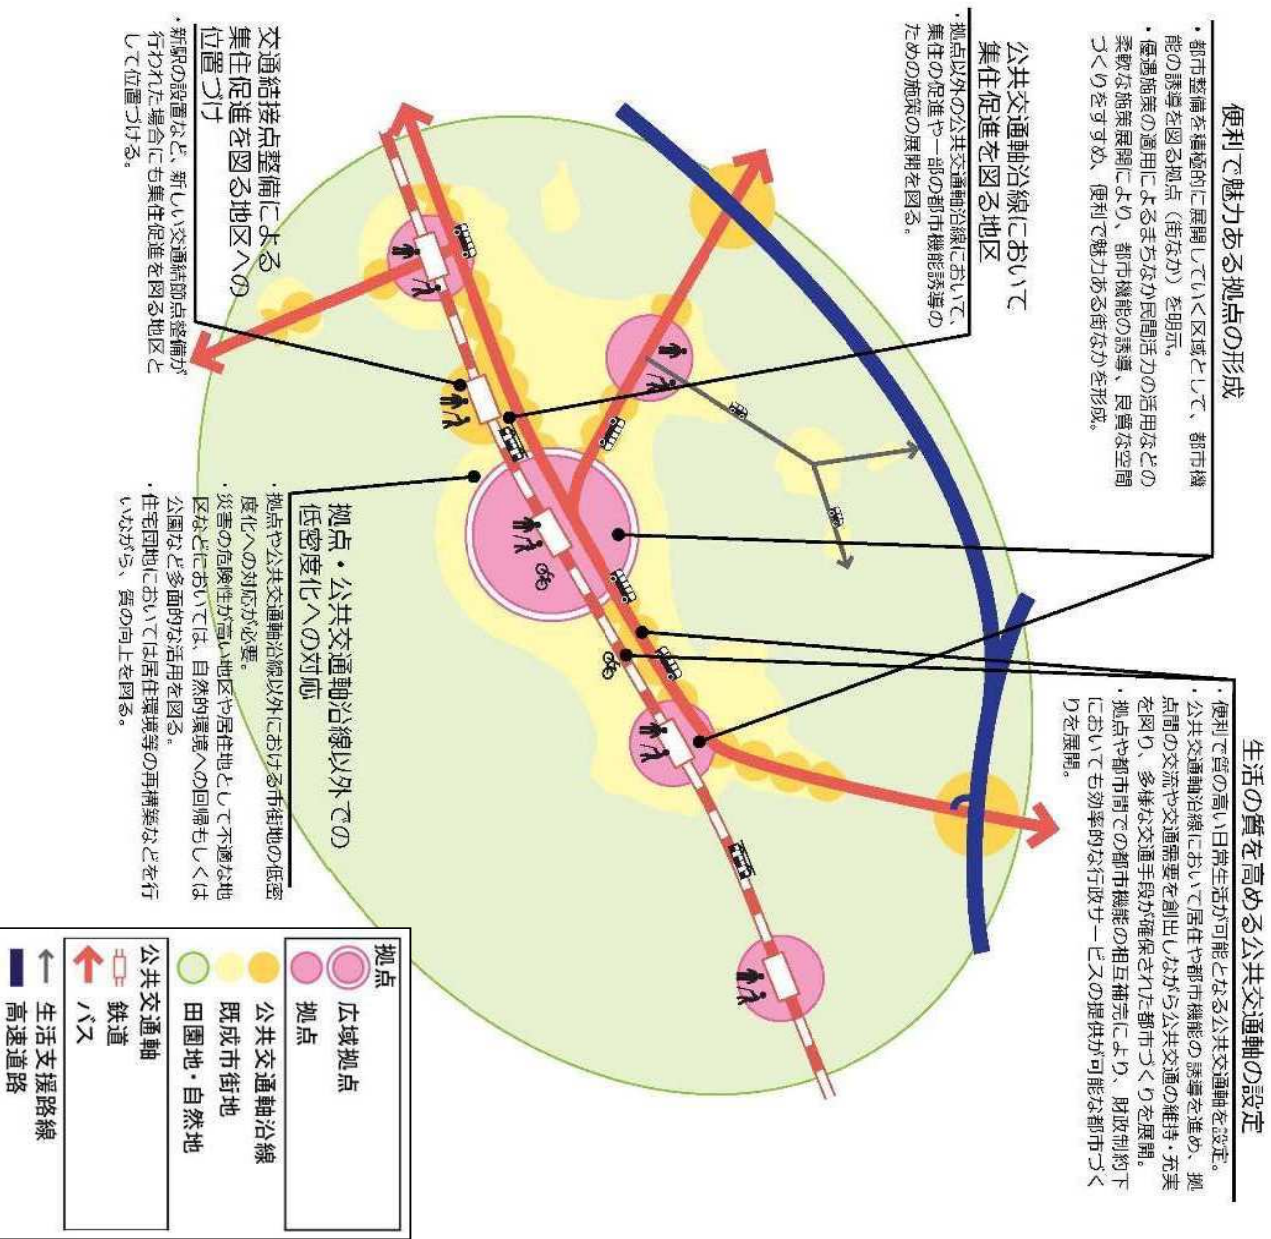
便利で魅力ある拠点の形成

・都市整備を積極的に展開していく区域として、都市機能の誘導を図る拠点（街なか）を明示。
・優遇施策の適用によるまちなか民間活力の活用などの柔軟な施策展開により、都市機能の誘導、良質な空間づくりをすすめ、便利で魅力ある街なかを形成。

公共交通軸沿線において集住促進を図る地区

・拠点以外の公共交通軸沿線において、集住の促進や一部の都市機能誘導のための施策の展開を図る。

交通結節点整備による集住促進を図る地区への位置づけ

・新駅の設置など、新しい交通結節点整備が行われた場合にも集住促進を図る地区として位置づける。

生活の質を高める公共交通軸の設定

・便利で質の高い日常生活が可能となる公共交通軸を設定。
・公共交通軸沿線において居住や都市機能の誘導を進め、拠点間の交流や交通需要を創出しながら公共交通の維持・充実を図り、多様な交通手段が確保された都市づくりを展開。
・拠点や都市間での都市機能の相互補完により、財政制約下においても効率的な行政サービスの提供が可能な都市づくりを展開。

拠点・公共交通軸沿線以外での低密度化への対応

・拠点や公共交通軸沿線以外における市街地の低密度化への対応が必要。
・災害の危険性が高い地区や居住地として不適な地区などにおいては、自然的環境への回帰もしくは公園など多面的な活用を図る。
・住宅団地においては居住環境等の再構築などを行いながら、質の向上を図る。

拠点
広域拠点
拠点
公共交通軸沿線
既成市街地
田園地・自然地
公共交通軸
鉄道
バス
生活支援路線
高速道路